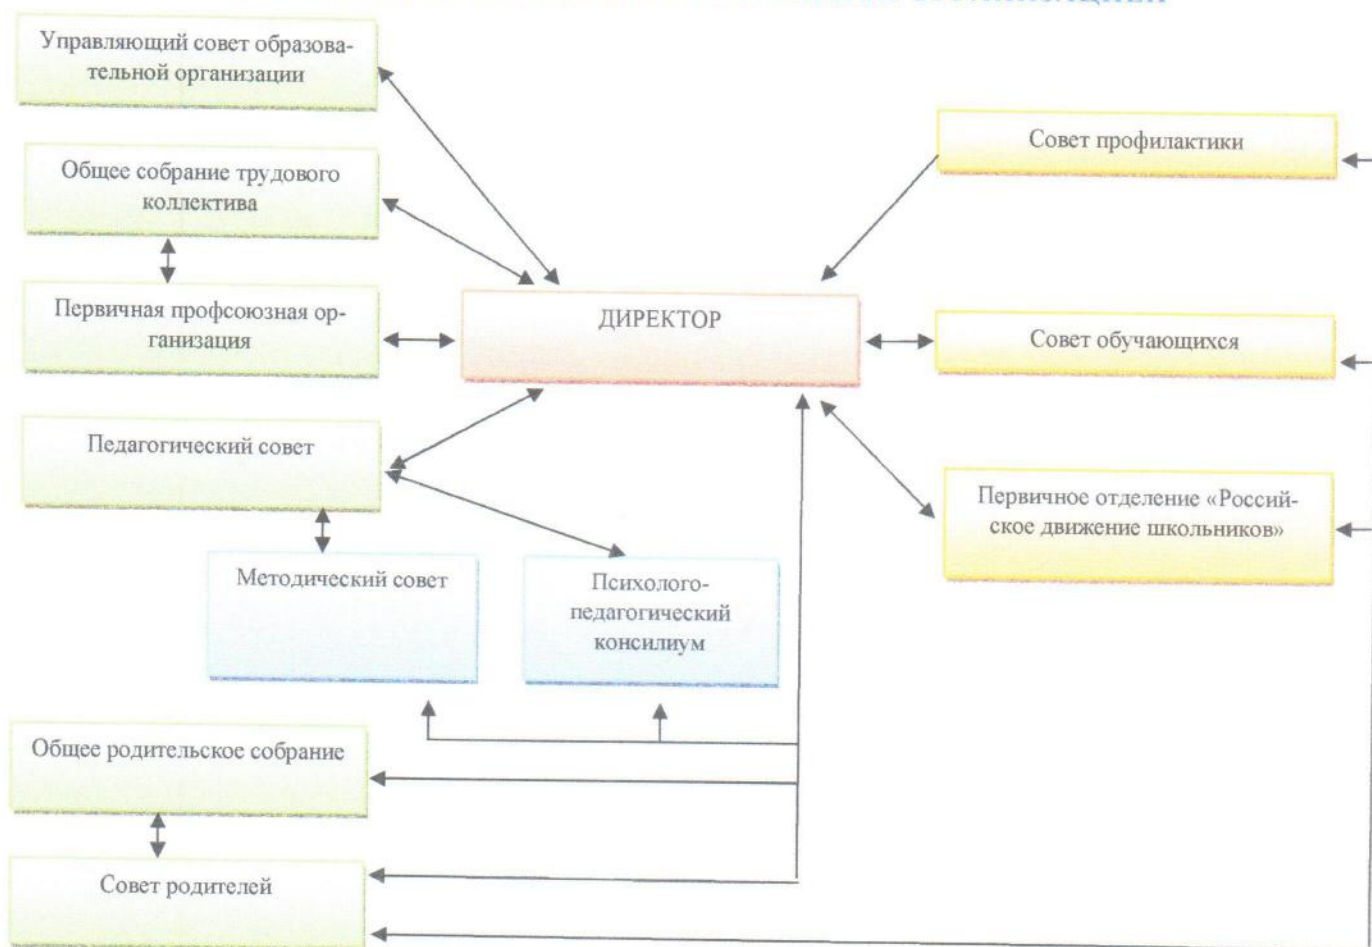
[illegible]

Управляющий совет образовательной организации

Общее собрание трудового коллектива

Первичная профсоюзная организация

Педагогический совет

Методический совет

Психолого-педагогический консилиум

ДИРЕКТОР

Совет профилактики

Совет обучающихся

Первичное отделение «Российское движение школьников»

Общее родительское собрание

Совет родителей